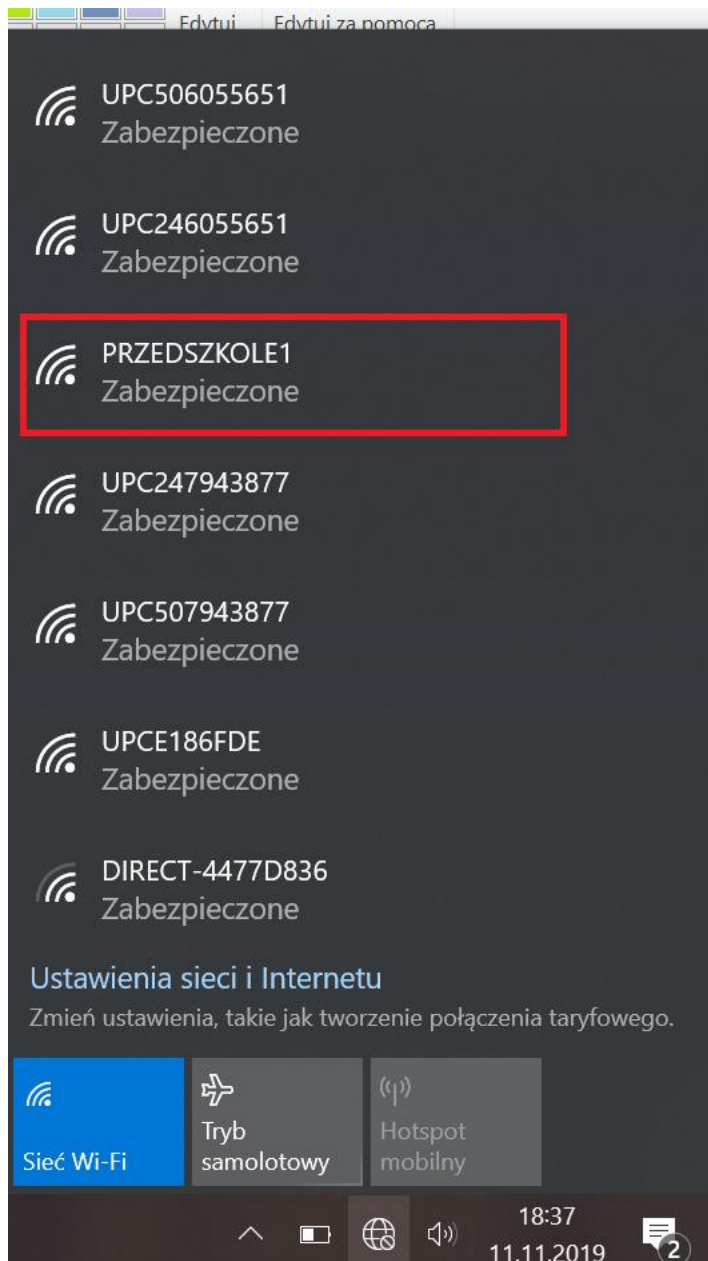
Edytuj Edytuj za pomocą

UPC506055651
Zabezpieczone

UPC246055651
Zabezpieczone

PRZEDSZKOLE1
Zabezpieczone

UPC247943877
Zabezpieczone

UPC507943877
Zabezpieczone

UPCE186FDE
Zabezpieczone

DIRECT-4477D836
Zabezpieczone

Ustawienia sieci i Internetu
Zmień ustawienia, takie jak tworzenie połączenia taryfowego.

Sieć Wi-Fi

Tryb samolotowy

Hotspot mobilny

18:37
11.11.2019

2